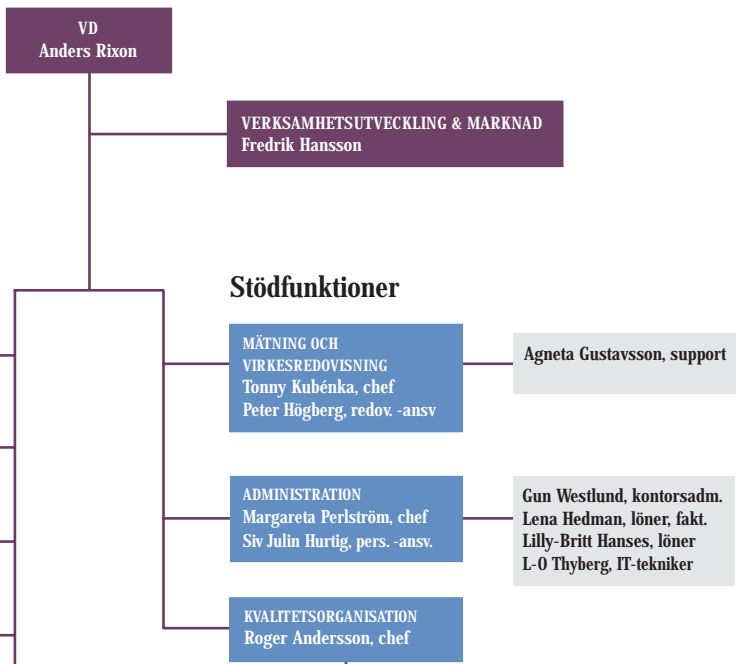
VD
Anders Rixon

VERKSAMHETSUTVECKLING & MARKNAD
Fredrik Hansson

Stödfunktioner

MÄTNING OCH VIRKESREDOVISNING
Tonny Kubénka, chef
Peter Högberg, redov. -ansv

Agneta Gustavsson, support

ADMINISTRATION
Margareta Perlström, chef
Siv Julin Hurtig, pers. -ansv.

Gun Westlund, kontorsadm.
Lena Hedman, löner, fakt.
Lilly-Britt Hanses, löner
L-O Thyberg, IT-tekniker

KVALITETSORGANISATION
Roger Andersson, chef